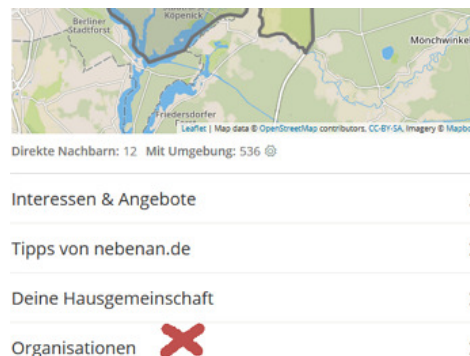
Berliner Stadtforst
Köpenick
Mönchwinkel
Friedersdorf
Leaflet | Map data © OpenStreetMap contributors, CC-BY-SA, Imagery © Mapbo

Direkte Nachbarn: 12 Mit Umgebung: 536

Interessen & Angebote

Tipps von nebenan.de

Deine Hausgemeinschaft

Organisationen